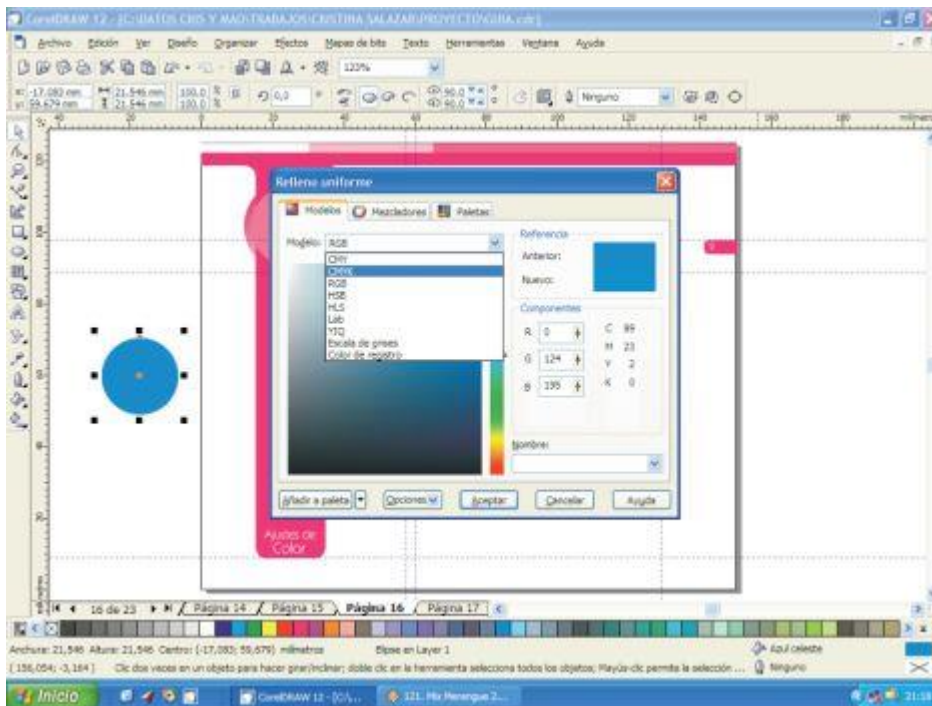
CorelDRAW 12 - [C:\DATOS CRIS Y MAO\TRABAJOS\CRISTINA SALAZAR\PROYECTO\GUIA.cdr]

Archivo Edición Ver Diseño Organizar Efectos Mapas de bits Texto Herramientas Ventana Ayuda

123%

x: -17,083 mm y: 55,679 mm 21,546 mm 21,546 mm 100,0 % 100,0 % 0,0 90,0 90,0 Ninguno

Relleno uniforme

Modelos Mezcladores Paletas

Modelo: RGB

CMY
CMYK
RGB
HSB
HLS
Lab
YIQ
Escala de grises
Color de registro

Referencia
Anterior:
Nuevo:

Componentes
R 0 C 89
G 124 M 23
B 195 Y 2
K 0

Nombre:

Añadir a paleta Opciones Aceptar Cancelar Ayuda

Ajustes de Color

16 de 23 Página 14 Página 15 Página 16 Página 17

Anchura: 21,546 Altura: 21,546 Centro: (-17,083; 55,679) milímetros Elipse en Layer 1 Azul celeste
(156,054; -3,164) Clic dos veces en un objeto para hacer girar/inclinar; doble clic en la herramienta selecciona todos los objetos; Mayús+clic permite la selección ... Ninguno

Inicio CorelDRAW 12 - [C:\... 121. Mix Merengue 2... 21:18